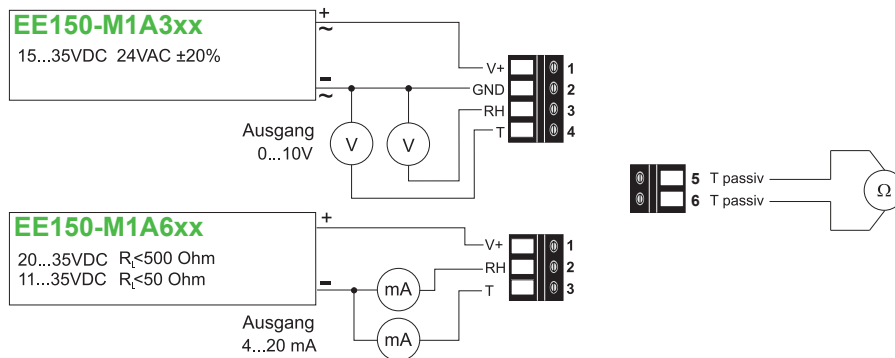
EE150-M1A3xx
15...35VDC 24VAC ±20%

+
~
–
~

Ausgang
0...10V

V V

V+ 1
GND 2
RH 3
T 4

EE150-M1A6xx
20...35VDC $R_L$<500 Ohm
11...35VDC $R_L$<50 Ohm

+
–

Ausgang
4...20 mA

mA
mA

V+ 1
RH 2
T 3

5 T passiv
6 T passiv

Ω